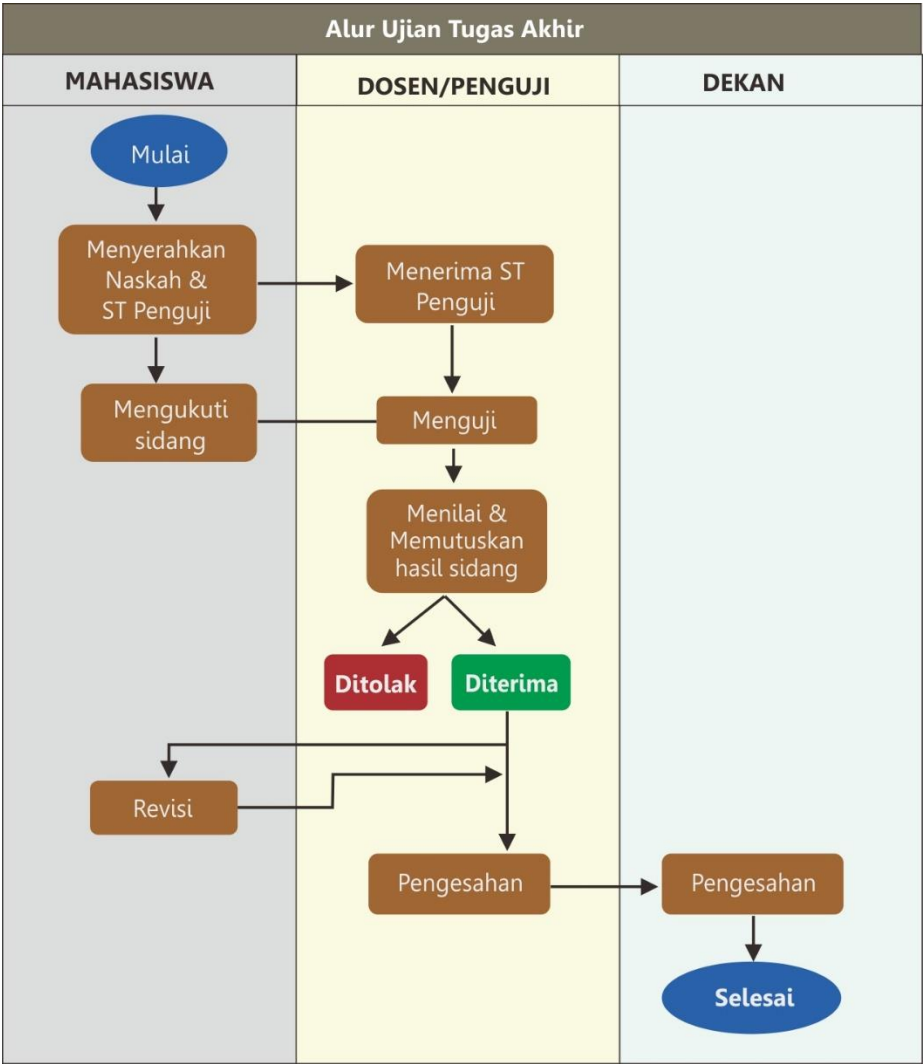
Alur Ujian Tugas Akhir

MAHASISWA

DOSEN/PENGUJI

DEKAN

Mulai

Menyerahkan Naskah & ST Penguji

Menerima ST Penguji

Mengukuti sidang

Menguji

Menilai & Memutuskan hasil sidang

Ditolak

Diterima

Revisi

Pengesahan

Pengesahan

Selesai